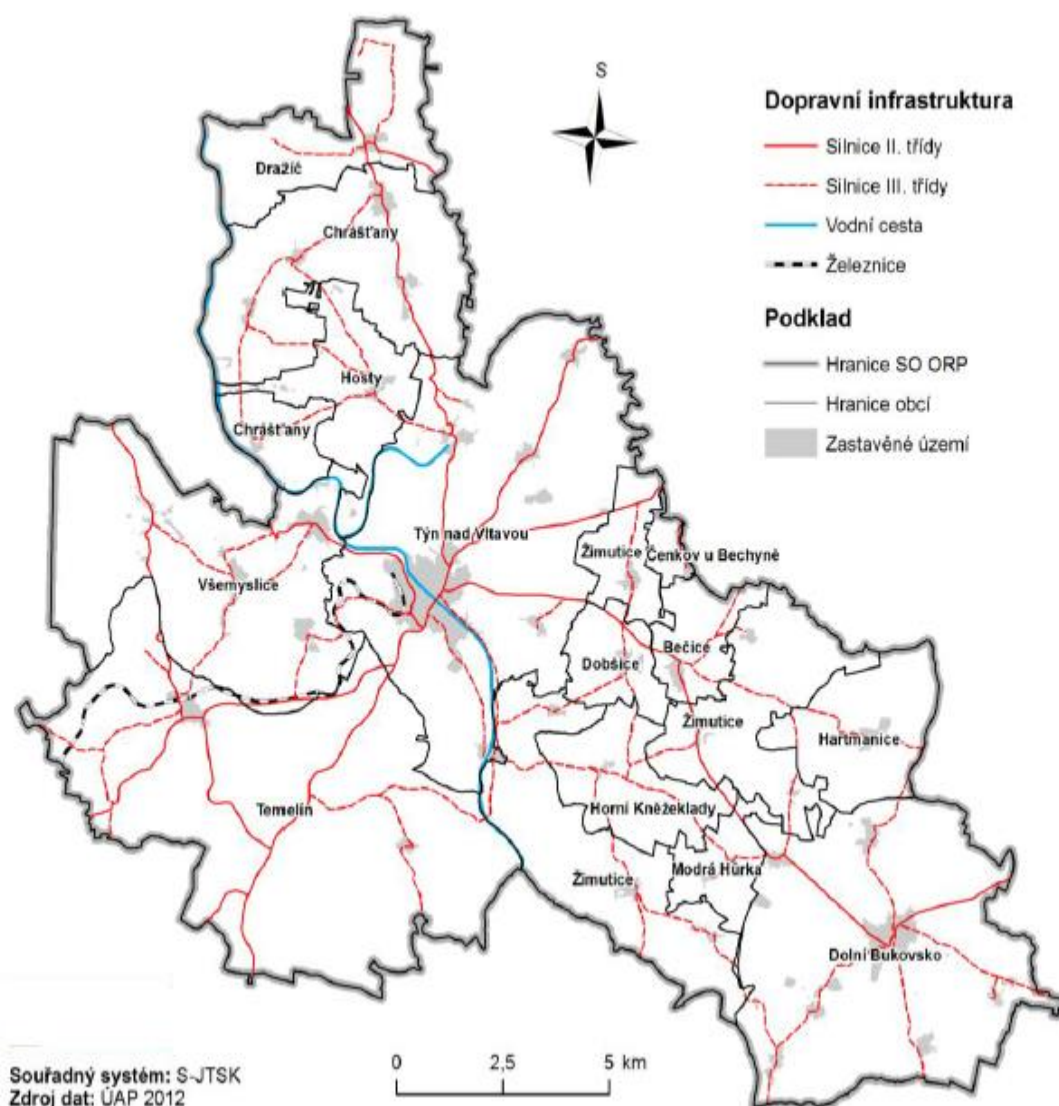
S

Dopravní infrastruktura

Silnice II. třídy

Silnice III. třídy

Vodní cesta

Železnice

Podklad

Hranice SO ORP

Hranice obcí

Zastavěné území

Dražíč

Chrášťany

Hosty

Chrášťany

Týn nad Vltavou

Všemyslice

Žimutice

Čenkov u Bechyně

Bečice

Dobšice

Žimutice

Hartmanice

Temelín

Horní Kněžeklady

Žimutice

Modrá Hůrka

Dolní Bukovsko

Souřadný systém: S-JTSK
Zdroj dat: ÚAP 2012

0 2,5 5 km